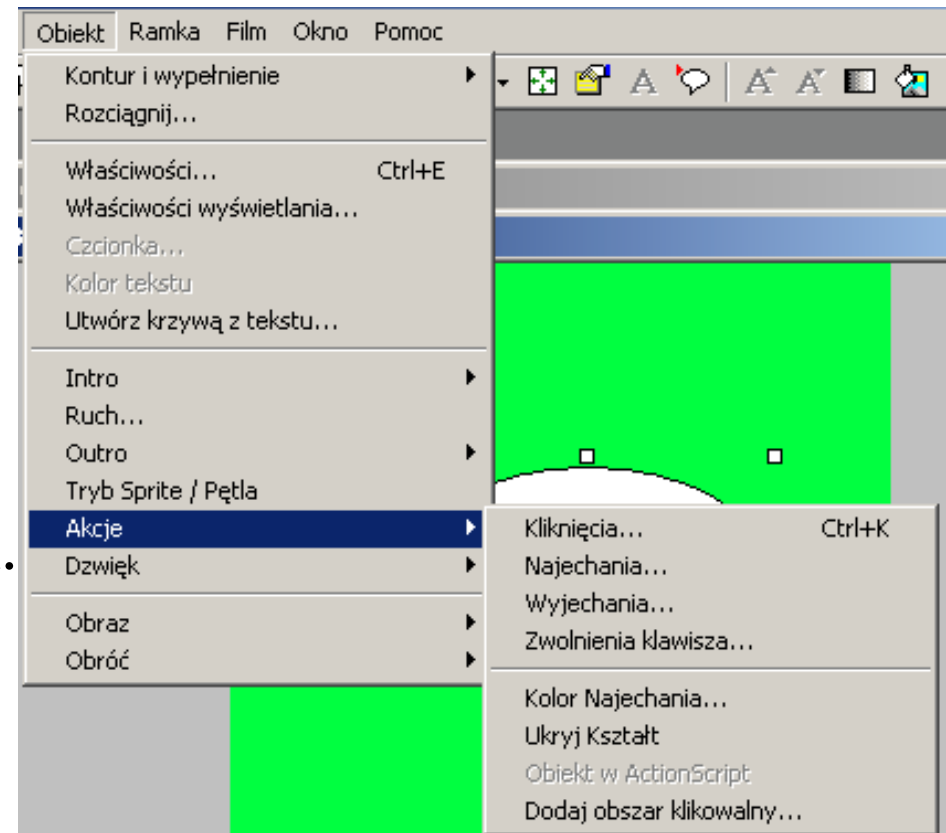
Obiekt Ramka Film Okno Pomoc

Kontur i wypełnienie
Rozciągnij...

Właściwości... Ctrl+E
Właściwości wyświetlania...
Czcionka...
Kolor tekstu
Utwórz krzywą z tekstu...

Intro
Ruch...
Outro
Tryb Sprite / Pętla
Akcje
Dzwięk

Obraz
Obróć

Kliknięcia... Ctrl+K
Najechania...
Wyjechania...
Zwolnienia klawisza...

Kolor Najechania...
Ukryj Kształt
Obiekt w ActionScript
Dodaj obszar klikowalny...